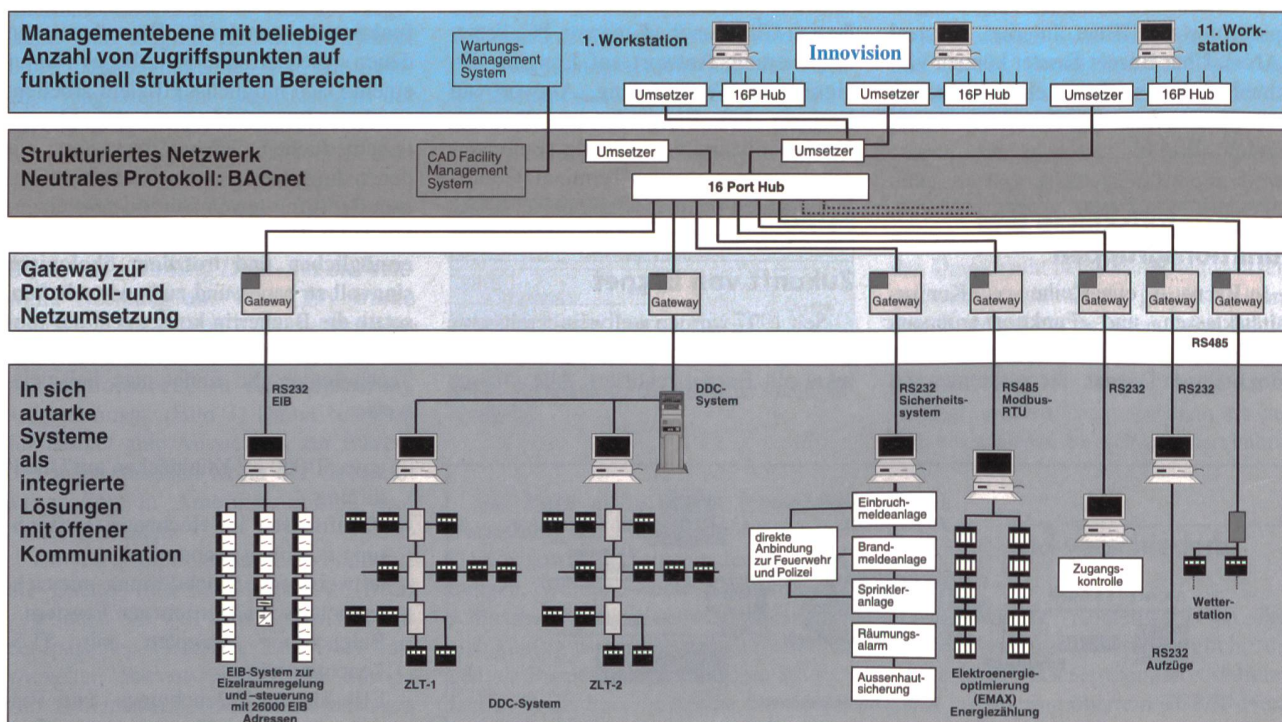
Managementebene mit beliebiger Anzahl von Zugriffspunkten auf funktionell strukturierten Bereichen

Wartungs-Management System

1. Workstation

Innovision

11. Workstation

Umsetzer

16P Hub

Umsetzer

16P Hub

Umsetzer

16P Hub

Strukturiertes Netzwerk Neutrales Protokoll: BACnet

CAD Facility Management System

Umsetzer

Umsetzer

16 Port Hub

Gateway zur Protokoll- und Netzumsetzung

Gateway

Gateway

Gateway

Gateway

Gateway

Gateway

Gateway

RS485

In sich autarke Systeme als integrierte Lösungen mit offener Kommunikation

RS232 EIB

DDC-System

RS232 Sicherheitssystem

RS485 Modbus-RTU

RS232

RS232

Einbruchmeldeanlage

direkte Anbindung zur Feuerwehr und Polizei

Brandmeldeanlage

Sprinkleranlage

Räumungsalarm

Aussenhautsicherung

Zugangskontrolle

Wetterstation

RS232 Aufzüge

EIB-System zur Einzelraumregelung und –steuerung mit 26000 EIB Adressen

ZLT-1

DDC-System

ZLT-2

Elektroenergieoptimierung (EMAX) Energiezählung